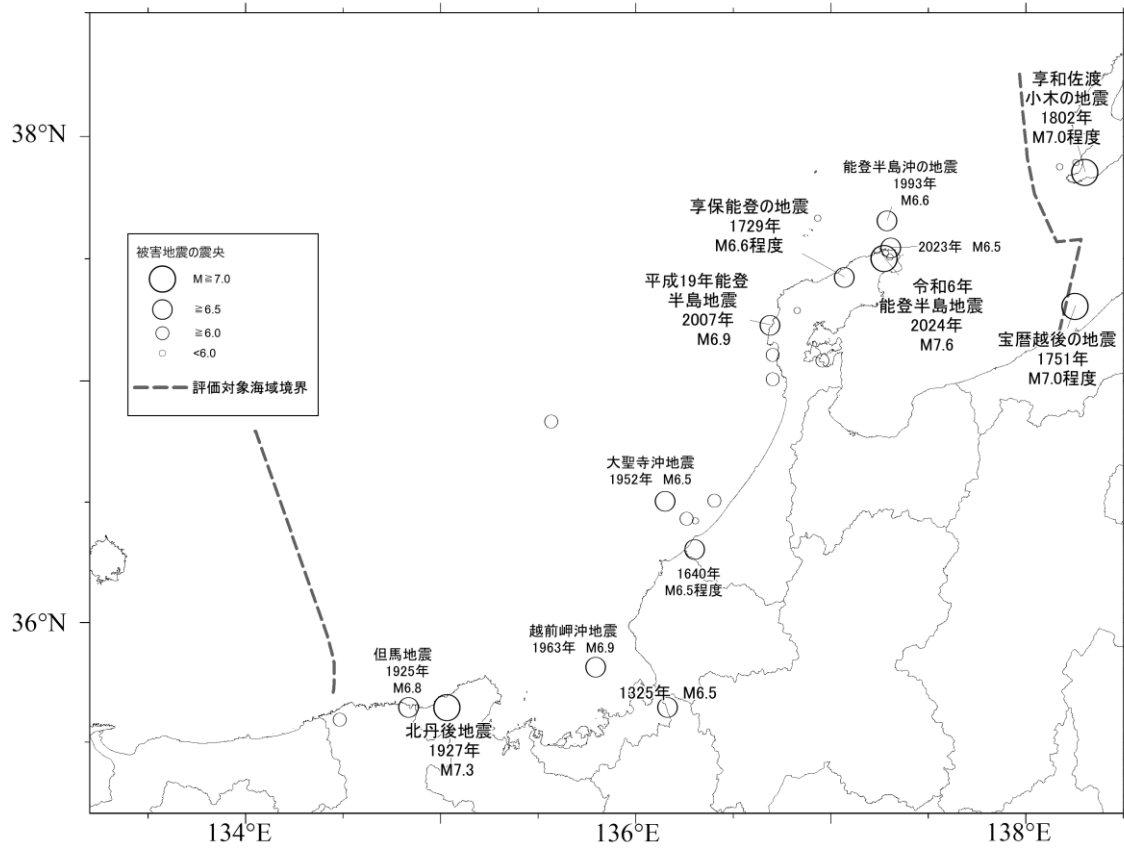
38°N

36°N

134°E

136°E

138°E

被害地震の震央
M≧7.0
≧6.5
≧6.0
<6.0
評価対象海域境界

享和佐渡
小木の地震
1802年
M7.0程度

能登半島沖の地震
1993年
M6.6

享保能登の地震
1729年
M6.6程度

2023年 M6.5

平成19年能登
半島地震
2007年
M6.9

令和6年
能登半島地震
2024年
M7.6

宝暦越後の地震
1751年
M7.0程度

大聖寺沖地震
1952年 M6.5

1640年
M6.5程度

越前岬沖地震
1963年 M6.9

但馬地震
1925年
M6.8

1325年 M6.5

北丹後地震
1927年
M7.3